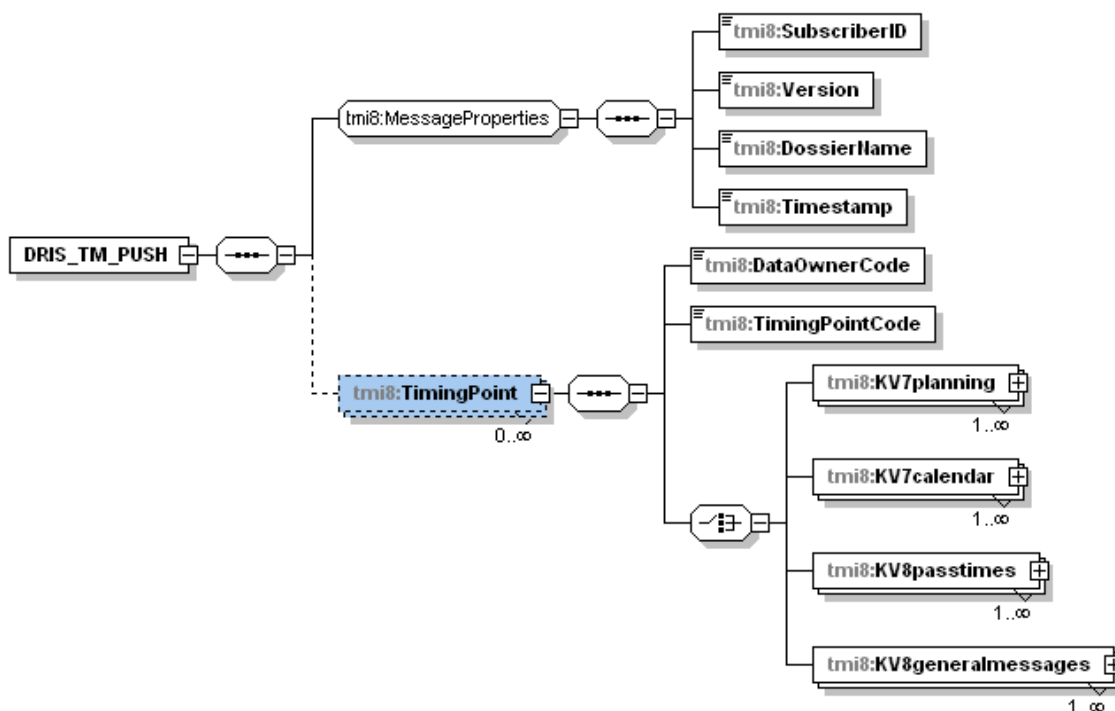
tmi8:SubscriberID

tmi8:Version

tmi8:DossierName

tmi8:Timestamp

tmi8:MessageProperties

DRIS_TM_PUSH

tmi8:DataOwnerCode

tmi8:TimingPointCode

tmi8:TimingPoint

0..∞

tmi8:KV7planning

1..∞

tmi8:KV7calendar

1..∞

tmi8:KV8passtimes

1..∞

tmi8:KV8generalmessages

1..∞